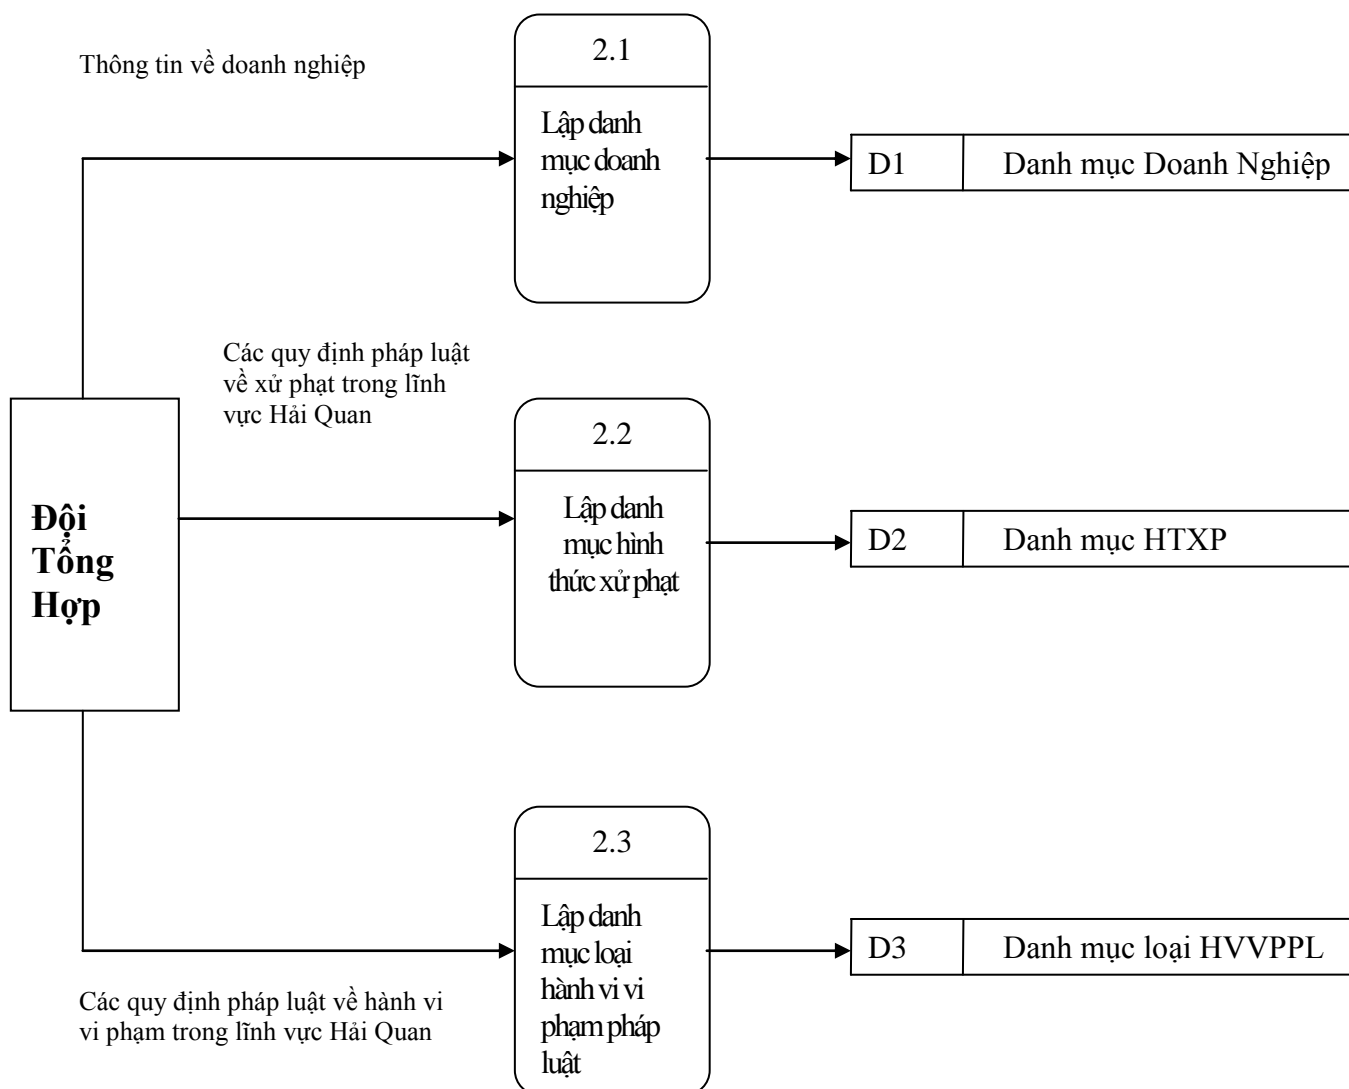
Thông tin về doanh nghiệp

2.1

Lập danh mục doanh nghiệp

D1

Danh mục Doanh Nghiệp

Các quy định pháp luật về xử phạt trong lĩnh vực Hải Quan

2.2

Lập danh mục hình thức xử phạt

D2

Danh mục HTXP

Đội Tổng Hợp

2.3

Lập danh mục loại hành vi vi phạm pháp luật

D3

Danh mục loại HVVPPL

Các quy định pháp luật về hành vi vi phạm trong lĩnh vực Hải Quan